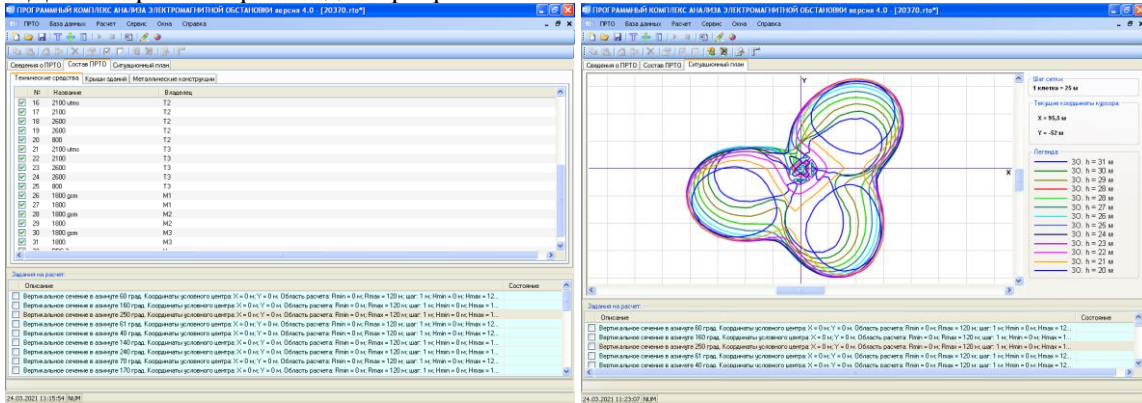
ПРОГРАММНЫЙ КОМПЛЕКС АНАЛИЗА ЭЛЕКТРОМАГНИТНОЙ ОБСТАНОВКИ версия 4.0 - [20370.rto*]

ПРТО База данных Расчет Сервис Окна Справка

Сведения о ПРТО | Состав ПРТО | Ситуационный план

Технические средства | Крыши зданий | Металлические конструкции

| № | Название | Владелец |
|---|---|---|
| 16 | 2100 umo | T2 |
| 17 | 2100 | T2 |
| 18 | 2600 | T2 |
| 19 | 2600 | T2 |
| 20 | 800 | T2 |
| 21 | 2100 umo | T3 |
| 22 | 2100 | T3 |
| 23 | 2600 | T3 |
| 24 | 2600 | T3 |
| 25 | 800 | T3 |
| 26 | 1800 gsm | M1 |
| 27 | 1800 | M1 |
| 28 | 1800 gsm | M2 |
| 29 | 1800 | M2 |
| 30 | 1800 gsm | M3 |
| 31 | 1800 | M3 |

Задания на расчет

| Описание | Состояние |
|---|---|
| Вертикальное сечение в азимуте 60 град. Координаты условного центра: X = 0 м; Y = 0 м. Область расчета: Rmin = 0 м; Rmax = 120 м; шаг: 1 м; Hmin = 0 м; Hmax = 12... | |
| Вертикальное сечение в азимуте 160 град. Координаты условного центра: X = 0 м; Y = 0 м. Область расчета: Rmin = 0 м; Rmax = 120 м; шаг: 1 м; Hmin = 0 м; Hmax = 1... | |
| Вертикальное сечение в азимуте 250 град. Координаты условного центра: X = 0 м; Y = 0 м. Область расчета: Rmin = 0 м; Rmax = 120 м; шаг: 1 м; Hmin = 0 м; Hmax = 1... | |
| Вертикальное сечение в азимуте 61 град. Координаты условного центра: X = 0 м; Y = 0 м. Область расчета: Rmin = 0 м; Rmax = 120 м; шаг: 1 м; Hmin = 0 м; Hmax = 12... | |
| Вертикальное сечение в азимуте 40 град. Координаты условного центра: X = 0 м; Y = 0 м. Область расчета: Rmin = 0 м; Rmax = 120 м; шаг: 1 м; Hmin = 0 м; Hmax = 12... | |
| Вертикальное сечение в азимуте 140 град. Координаты условного центра: X = 0 м; Y = 0 м. Область расчета: Rmin = 0 м; Rmax = 120 м; шаг: 1 м; Hmin = 0 м; Hmax = 1... | |
| Вертикальное сечение в азимуте 240 град. Координаты условного центра: X = 0 м; Y = 0 м. Область расчета: Rmin = 0 м; Rmax = 120 м; шаг: 1 м; Hmin = 0 м; Hmax = 1... | |
| Вертикальное сечение в азимуте 70 град. Координаты условного центра: X = 0 м; Y = 0 м. Область расчета: Rmin = 0 м; Rmax = 120 м; шаг: 1 м; Hmin = 0 м; Hmax = 12... | |
| Вертикальное сечение в азимуте 170 град. Координаты условного центра: X = 0 м; Y = 0 м. Область расчета: Rmin = 0 м; Rmax = 120 м; шаг: 1 м; Hmin = 0 м; Hmax = 1... | |

24.03.2021 11:15:54 NUM

ПРОГРАММНЫЙ КОМПЛЕКС АНАЛИЗА ЭЛЕКТРОМАГНИТНОЙ ОБСТАНОВКИ версия 4.0 - [20370.rto*]

ПРТО База данных Расчет Сервис Окна Справка

Сведения о ПРТО | Состав ПРТО | Ситуационный план

Y

X

Шаг сетки:
1 клетка = 25 м

Текущие координаты курсора
X = 95,5 м
Y = -52 м

Легенда
ЗО, h = 31 м
ЗО, h = 30 м
ЗО, h = 29 м
ЗО, h = 28 м
ЗО, h = 28 м
ЗО, h = 27 м
ЗО, h = 26 м
ЗО, h = 25 м
ЗО, h = 24 м
ЗО, h = 23 м
ЗО, h = 22 м
ЗО, h = 21 м
ЗО, h = 20 м

Задания на расчет

| Описание | Состояние |
|---|---|
| Вертикальное сечение в азимуте 60 град. Координаты условного центра: X = 0 м; Y = 0 м. Область расчета: Rmin = 0 м; Rmax = 120 м; шаг: 1 м; Hmin = 0 м; Hmax = 12... | |
| Вертикальное сечение в азимуте 160 град. Координаты условного центра: X = 0 м; Y = 0 м. Область расчета: Rmin = 0 м; Rmax = 120 м; шаг: 1 м; Hmin = 0 м; Hmax = 1... | |
| Вертикальное сечение в азимуте 250 град. Координаты условного центра: X = 0 м; Y = 0 м. Область расчета: Rmin = 0 м; Rmax = 120 м; шаг: 1 м; Hmin = 0 м; Hmax = 1... | |
| Вертикальное сечение в азимуте 61 град. Координаты условного центра: X = 0 м; Y = 0 м. Область расчета: Rmin = 0 м; Rmax = 120 м; шаг: 1 м; Hmin = 0 м; Hmax = 12... | |
| Вертикальное сечение в азимуте 40 град. Координаты условного центра: X = 0 м; Y = 0 м. Область расчета: Rmin = 0 м; Rmax = 120 м; шаг: 1 м; Hmin = 0 м; Hmax = 12... | |

24.03.2021 11:23:07 NUM